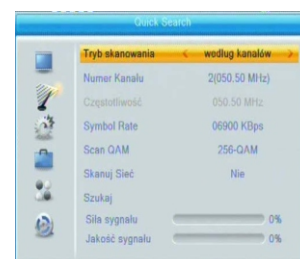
Quick Search

| | |
|---|---|
| Tryb skanowania | według kanałów |
| Numer Kanału | 2(050.50 MHz) |
| Częstotliwość | 050.50 MHz |
| Symbol Rate | 06900 KBps |
| Scan QAM | 256-QAM |
| Skanuj Sieć | Nie |

Szukaj

Siła sygnału 0%

Jakość sygnału 0%